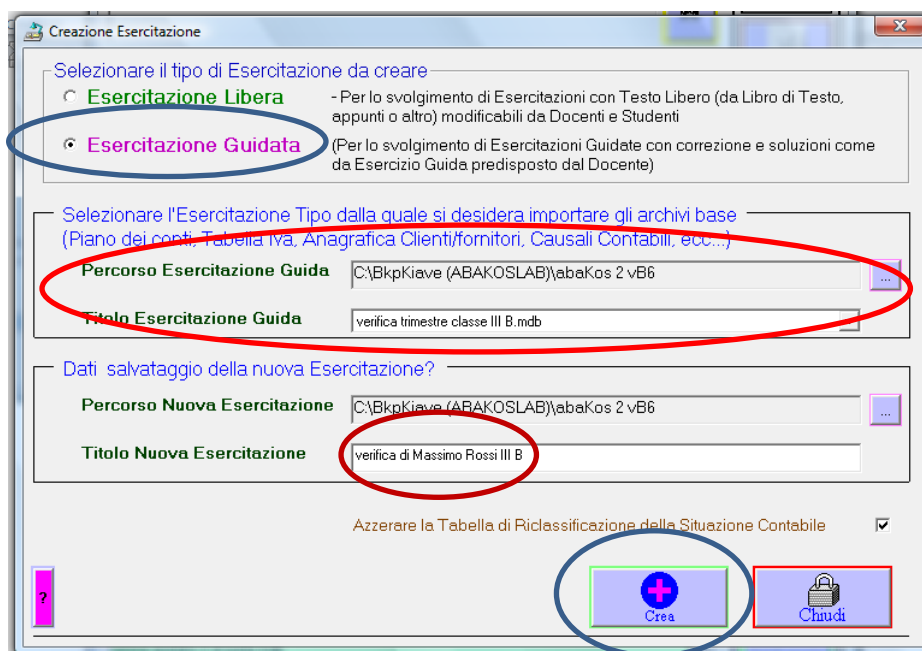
Creazione Esercitazione

Selezionare il tipo di Esercitazione da creare

Esercitazione Libera - Per lo svolgimento di Esercitazioni con Testo Libero (da Libro di Testo, appunti o altro) modificabili da Docenti e Studenti

Esercitazione Guidata (Per lo svolgimento di Esercitazioni Guidate con correzione e soluzioni come da Esercizio Guida predisposto dal Docente)

Selezionare l'Esercitazione Tipo dalla quale si desidera importare gli archivi base (Piano dei conti, Tabella Iva, Anagrafica Clienti/fornitori, Causali Contabili, ecc...)

Percorso Esercitazione Guida C:\BkpKiave (ABAKOSLAB)\abaKos 2 vB6 ...

Titolo Esercitazione Guida verifica trimestre classe III B.mdb

Dati salvataggio della nuova Esercitazione?

Percorso Nuova Esercitazione C:\BkpKiave (ABAKOSLAB)\abaKos 2 vB6 ...

Titolo Nuova Esercitazione verifica di Massimo Rossi III B

Azzerare la Tabella di Riclassificazione della Situazione Contabile

?

Crea

Chiudi